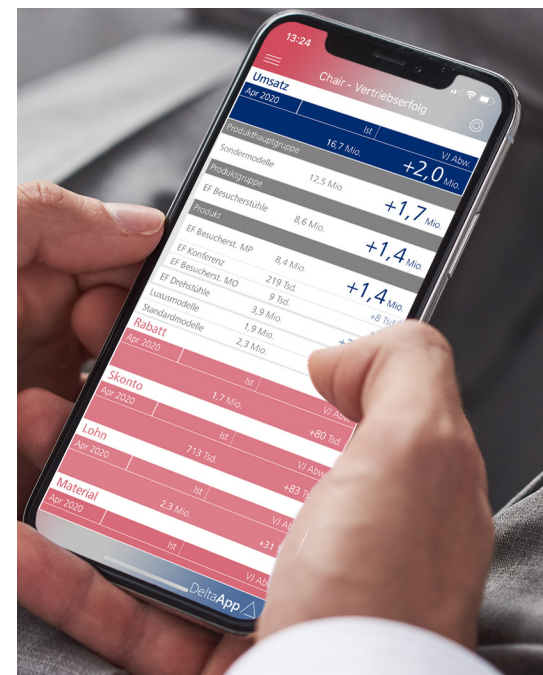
13:24

Chair - Vertriebserfolg

Umsatz
Apr 2020
Ist
VJ Abw.

Produkthauptgruppe
Sondermodelle
16,7 Mio.
+2,0 Mio.

Produktgruppe
EF Besucherstühle
12,5 Mio.
+1,7 Mio.

Produkt
EF Besucherst. MP
8,6 Mio.
+1,4 Mio.

EF Konferenz
8,4 Mio.
+1,4 Mio.
EF Besucherst. MO
219 Tsd.
+8 Tsd.
EF Drehstühle
9 Tsd.
Luxusmodelle
3,9 Mio.
Standardmodelle
1,9 Mio.
2,3 Mio.

Rabatt
Apr 2020
Ist
VJ Abw.
1,7 Mio.
+80 Tsd.

Skonto
Apr 2020
Ist
VJ Abw.
713 Tsd.
+83 Tsd.

Lohn
Apr 2020
Ist
VJ Abw.
2,3 Mio.
+31

Material
Apr 2020
Ist
VJ Abw.

DeltaApp